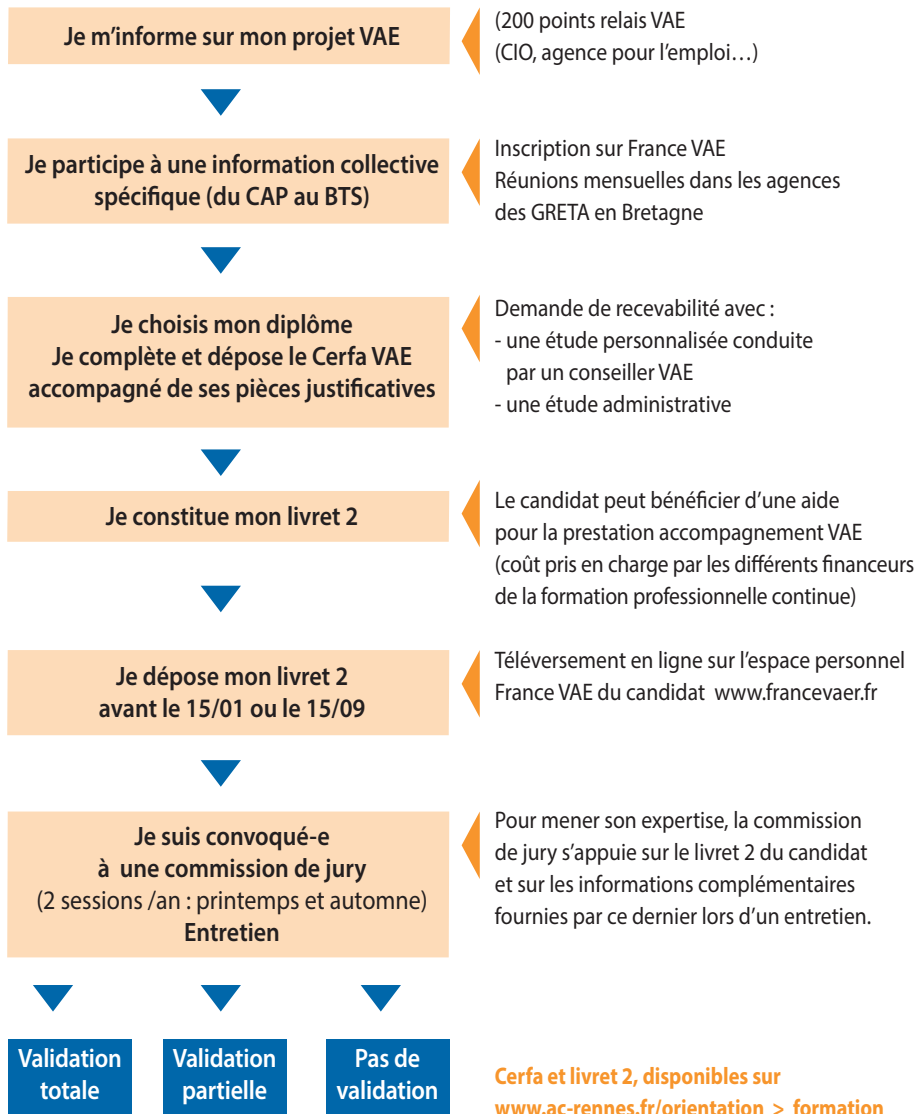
Je m'informe sur mon projet VAE

(200 points relais VAE
(CIO, agence pour l'emploi…)

Je participe à une information collective spécifique (du CAP au BTS)

Inscription sur France VAE
Réunions mensuelles dans les agences des GRETA en Bretagne

Je choisis mon diplôme
Je complète et dépose le Cerfa VAE accompagné de ses pièces justificatives

Demande de recevabilité avec :
- une étude personnalisée conduite par un conseiller VAE
- une étude administrative

Je constitue mon livret 2

Le candidat peut bénéficier d'une aide pour la prestation accompagnement VAE (coût pris en charge par les différents financeurs de la formation professionnelle continue)

Je dépose mon livret 2
avant le 15/01 ou le 15/09

Téléversement en ligne sur l'espace personnel France VAE du candidat www.francevaer.fr

Je suis convoqué-e
à une commission de jury
(2 sessions /an : printemps et automne)
Entretien

Pour mener son expertise, la commission de jury s'appuie sur le livret 2 du candidat et sur les informations complémentaires fournies par ce dernier lors d'un entretien.

Validation totale

Validation partielle

Pas de validation

Cerfa et livret 2, disponibles sur
www.ac-rennes.fr/orientation > formation